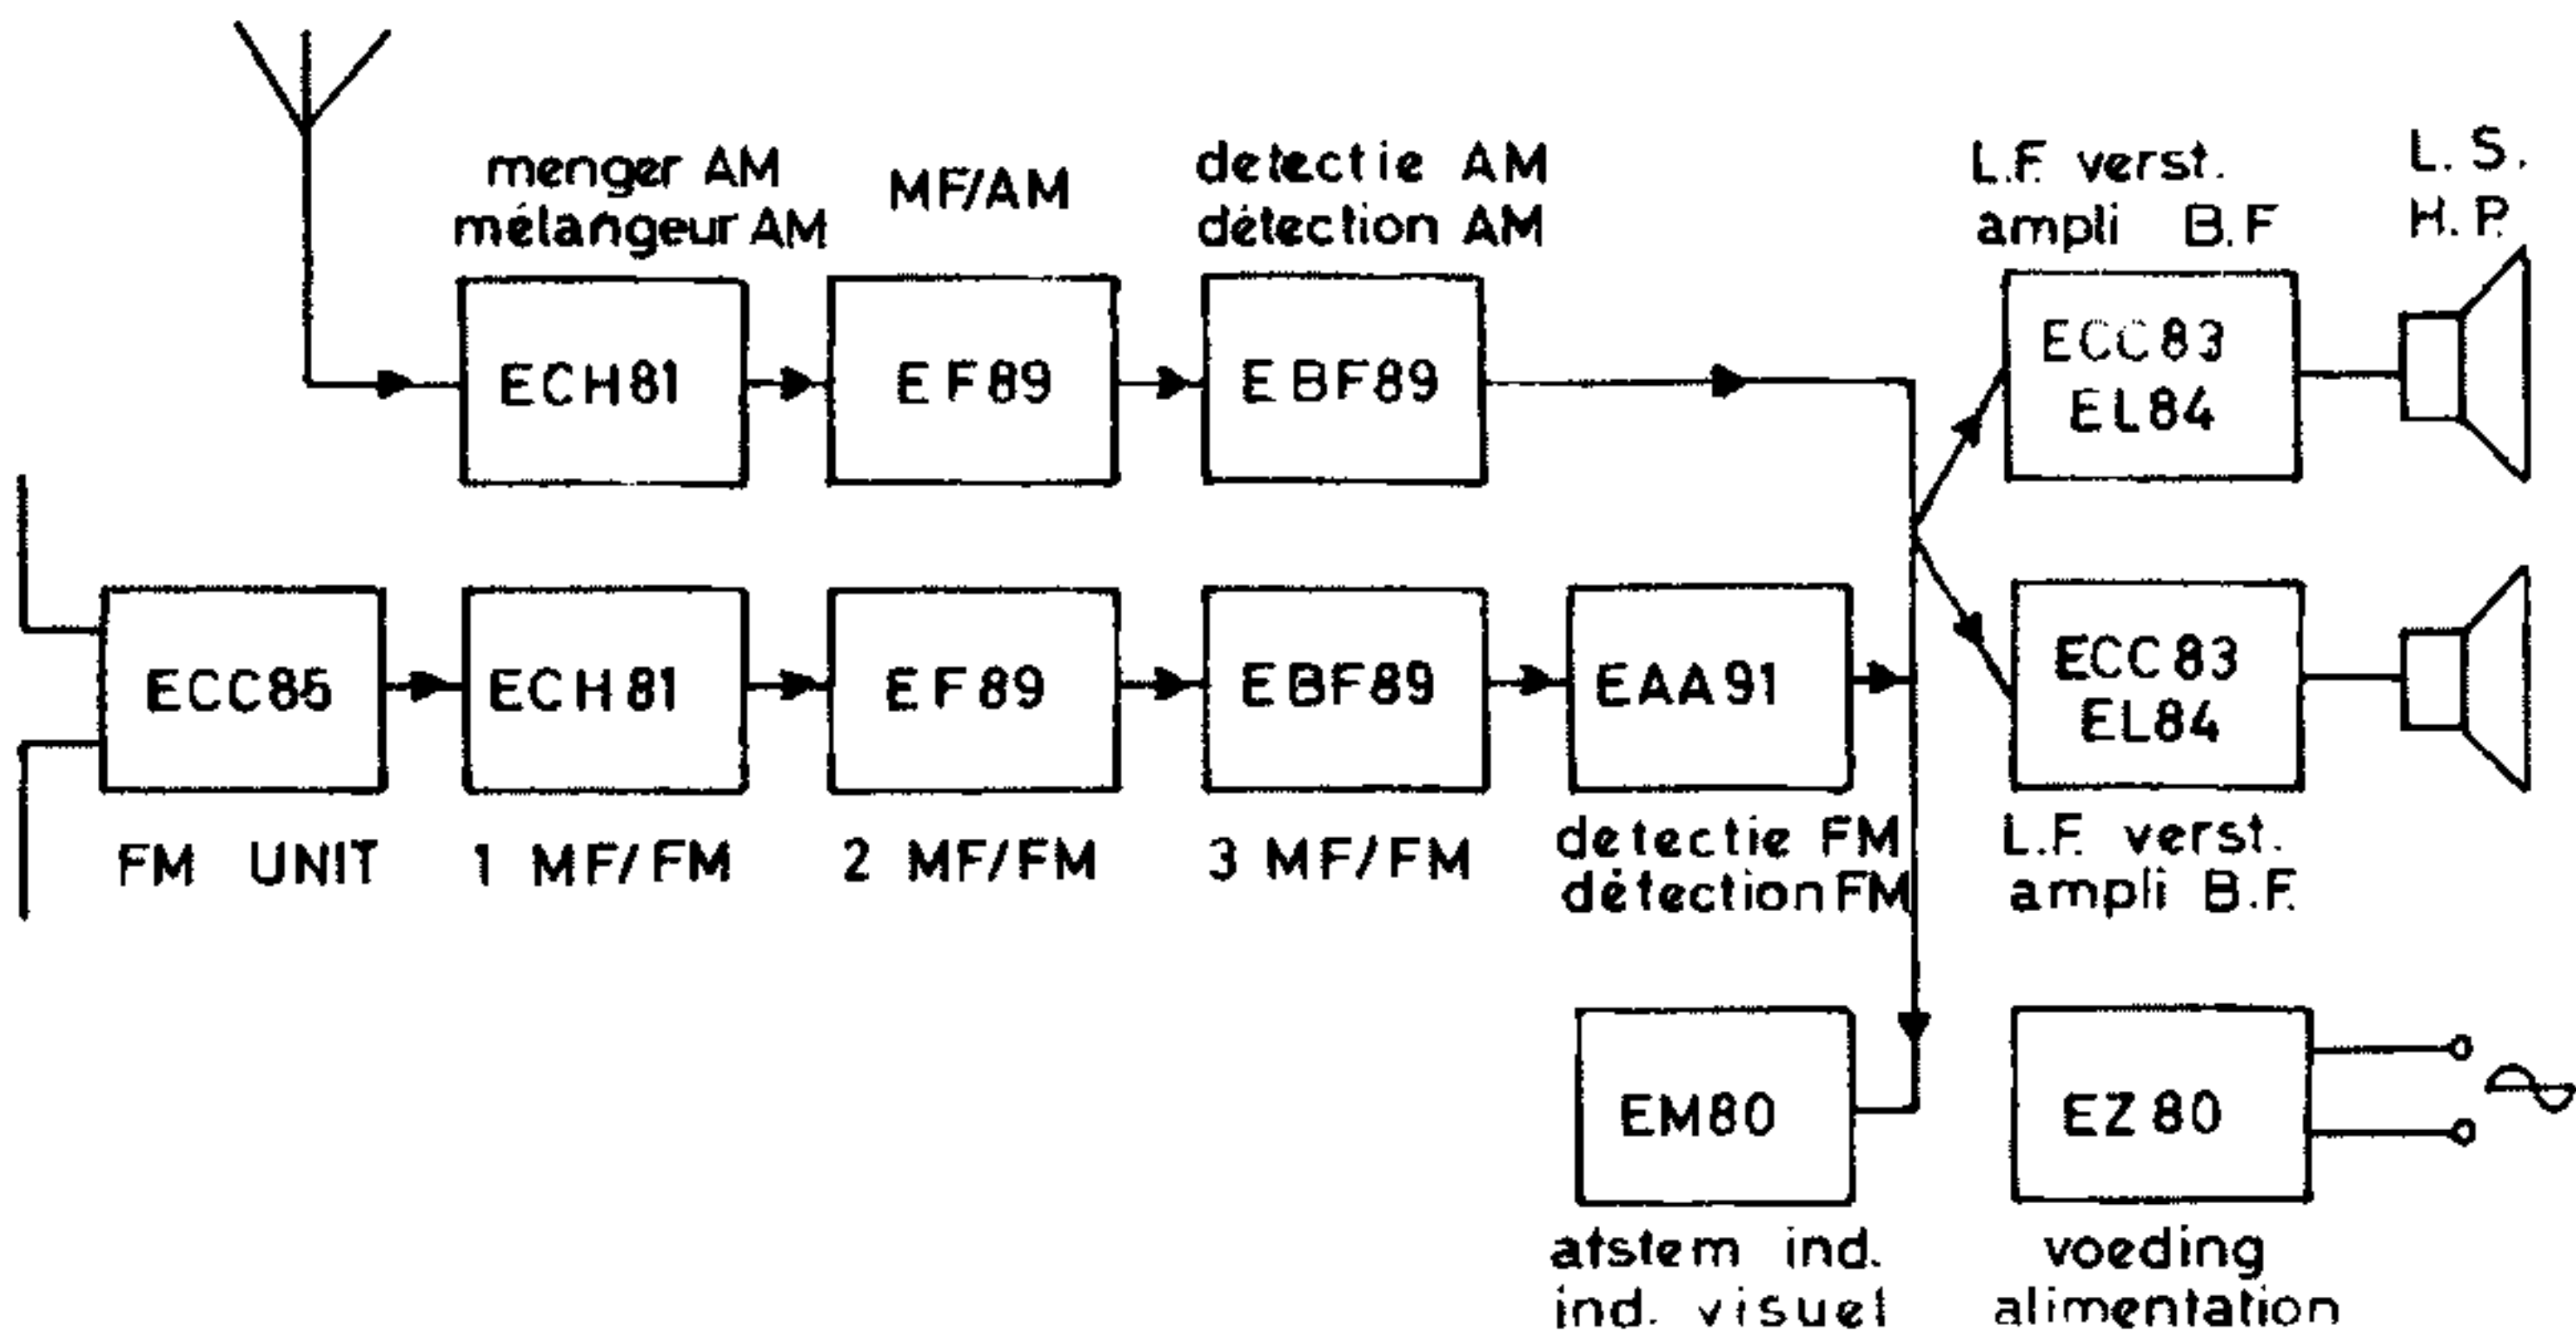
menger AM
mélangeur AM

MF/AM

detectie AM
détection AM

L.F. verst.
ampli B.F

L. S.
H. P.

ECH81

EF89

EBF89

ECC83
EL84

ECC85

ECH81

EF89

EBF89

EAA91

ECC83
EL84

FM UNIT

1 MF/FM

2 MF/FM

3 MF/FM

detectie FM
détection FM

L.F. verst.
ampli B.F.

EM80

EZ80

afstem ind.
ind. visuel

voeding
alimentation